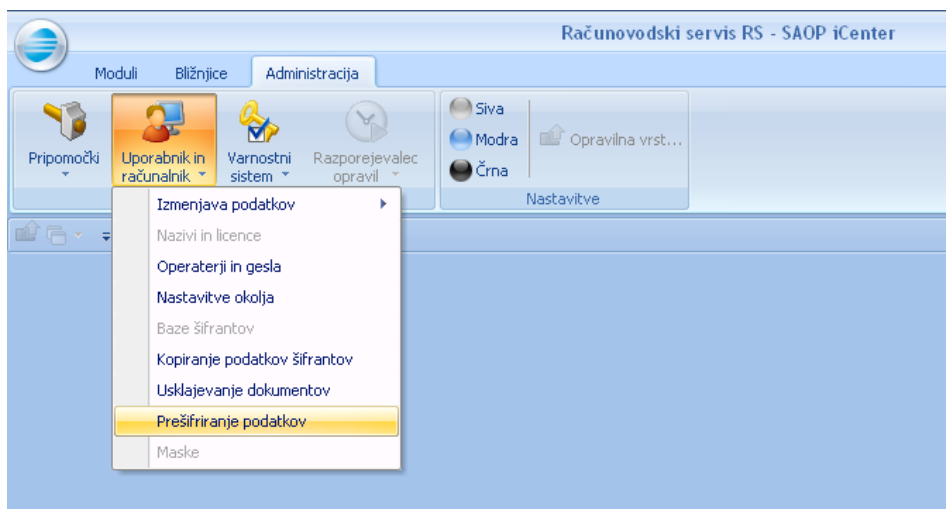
Računovodski servis RS - SAOP iCenter

Moduli
Bližnjice
Administracija

Pripomočki
Uporabnik in računalnik
Varnostni sistem
Razporejevalec opravil

Siva
Modra
Črna
Opravilna vrst...
Nastavitve

Izmenjava podatkov
Nazivi in licence
Operaterji in gesla
Nastavitve okolja
Baze šifrantov
Kopiranje podatkov šifrantov
Usklajevanje dokumentov
Prešifriranje podatkov
Maske